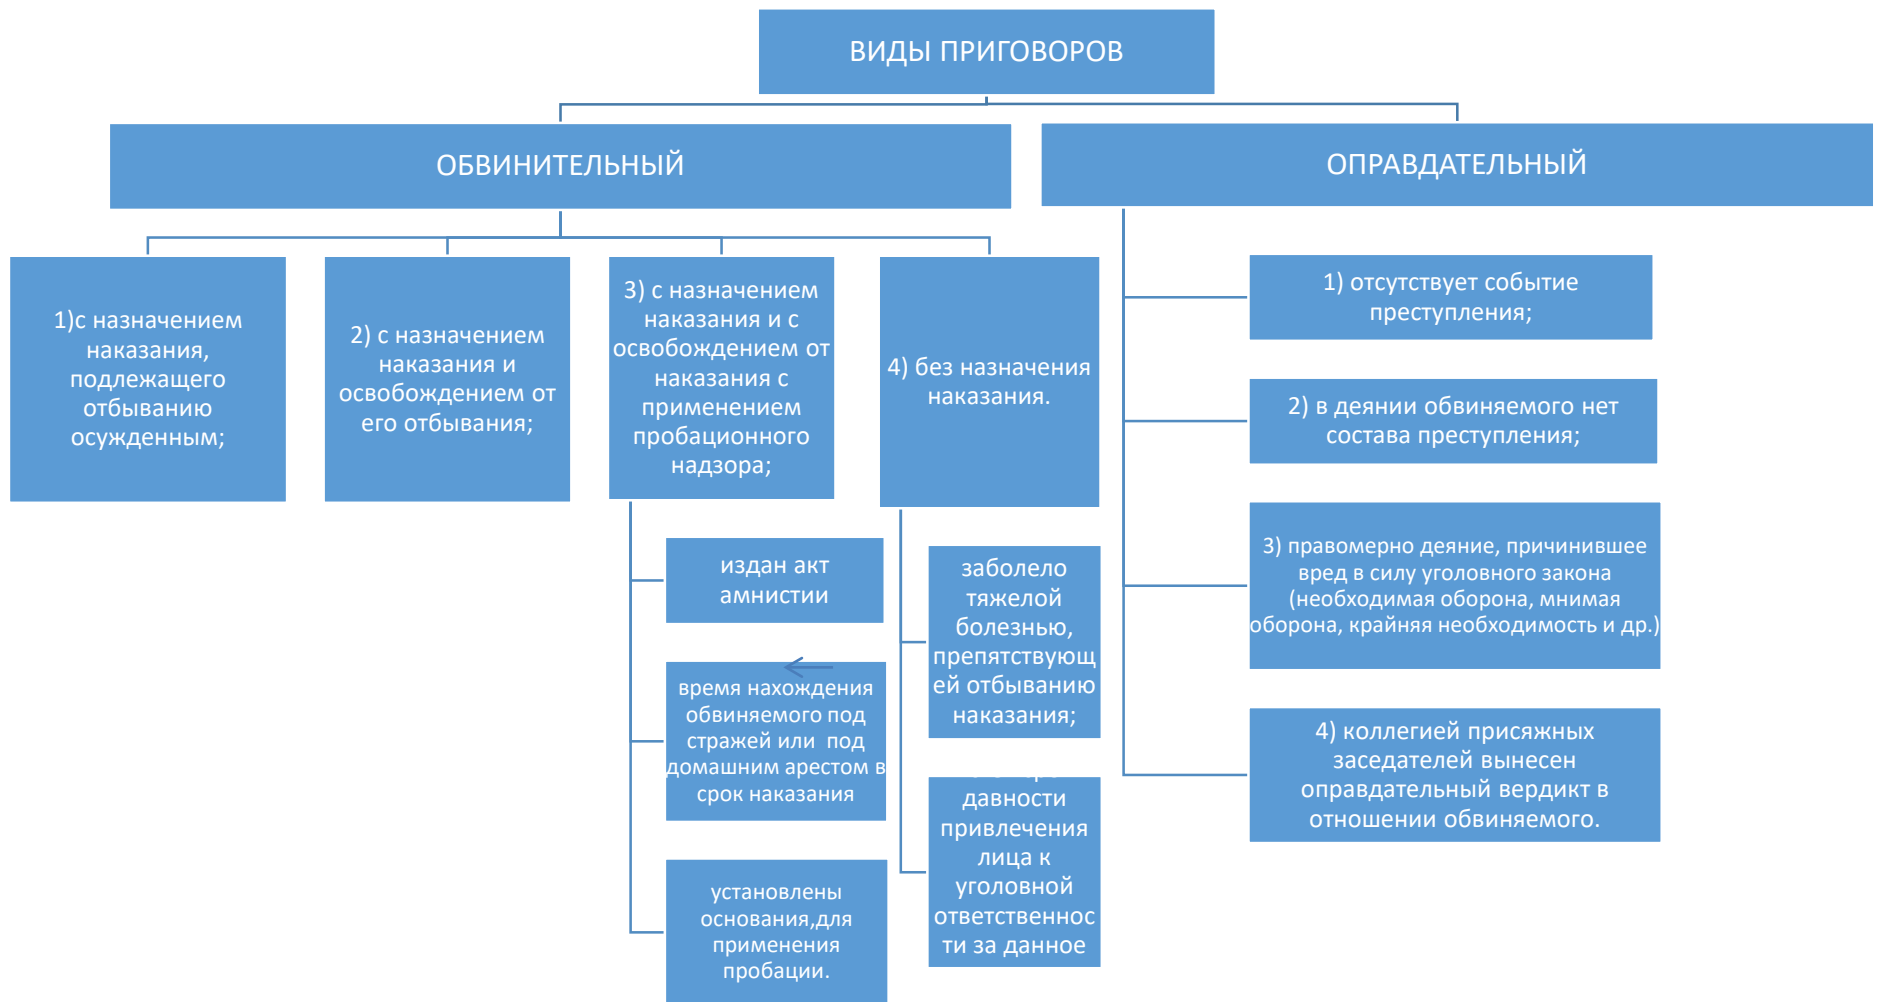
ВИДЫ ПРИГОВОРОВ

ОБВИНИТЕЛЬНЫЙ

ОПРАВДАТЕЛЬНЫЙ

1)с назначением наказания, подлежащего отбыванию осужденным;

2) с назначением наказания и освобождением от его отбывания;

3) с назначением наказания и с освобождением от наказания с применением пробационного надзора;

4) без назначения наказания.

издан акт амнистии

время нахождения обвиняемого под стражей или под домашним арестом в срок наказания

установлены основания,для применения пробации.

заболело тяжелой болезнью, препятствующей отбыванию наказания;

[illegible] давности привлечения лица к уголовной ответственности за данное

1) отсутствует событие преступления;

2) в деянии обвиняемого нет состава преступления;

3) правомерно деяние, причинившее вред в силу уголовного закона (необходимая оборона, мнимая оборона, крайняя необходимость и др.)

4) коллегией присяжных заседателей вынесен оправдательный вердикт в отношении обвиняемого.